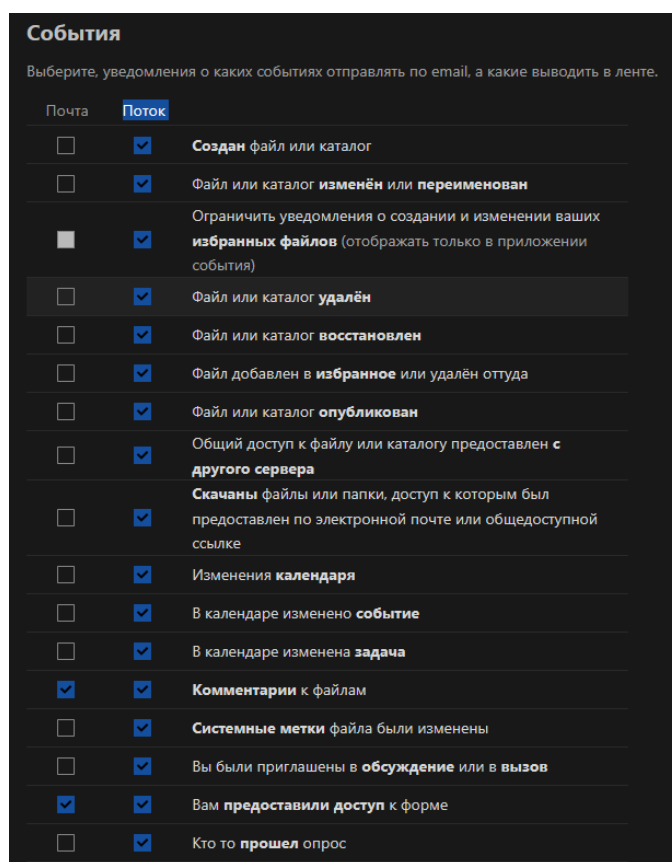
События

Выберите, уведомления о каких событиях отправлять по email, а какие выводить в ленте.

| Почта | Поток | |
|---|---|---|
| ☐ | ☑ | **Создан** файл или каталог |
| ☐ | ☑ | Файл или каталог **изменён** или **переименован** |
| ☐ | ☑ | Ограничить уведомления о создании и изменении ваших **избранных файлов** (отображать только в приложении события) |
| ☐ | ☑ | Файл или каталог **удалён** |
| ☐ | ☑ | Файл или каталог **восстановлен** |
| ☐ | ☑ | Файл добавлен в **избранное** или удалён оттуда |
| ☐ | ☑ | Файл или каталог **опубликован** |
| ☐ | ☑ | Общий доступ к файлу или каталогу предоставлен **с другого сервера** |
| ☐ | ☑ | **Скачаны** файлы или папки, доступ к которым был предоставлен по электронной почте или общедоступной ссылке |
| ☐ | ☑ | Изменения **календаря** |
| ☐ | ☑ | В календаре изменено **событие** |
| ☐ | ☑ | В календаре изменена **задача** |
| ☑ | ☑ | **Комментарии** к файлам |
| ☐ | ☑ | **Системные метки** файла были изменены |
| ☐ | ☑ | Вы были приглашены в **обсуждение** или в **вызов** |
| ☑ | ☑ | Вам **предоставили доступ** к форме |
| ☐ | ☑ | Кто то **прошел** опрос |